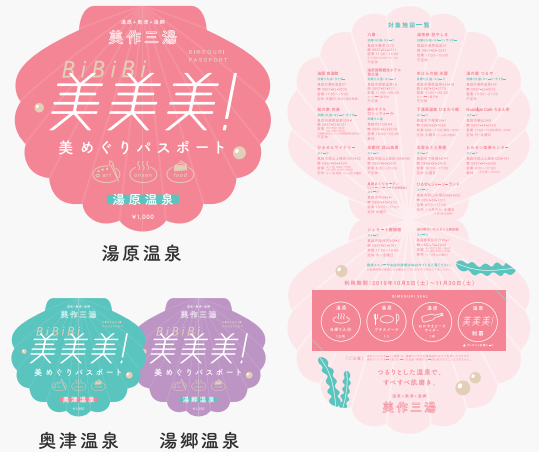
湯原・奥津・湯郷

美作三湯

BIBIMEGURI PASSPORT

BiBiBi

美美美!

美めぐりパスポート

art onsen food

湯原温泉

¥1,000

湯原温泉

湯原・奥津・湯郷

美作三湯

BiBiBi

美美美!

美めぐりパスポート

奥津温泉

¥1,000

BiBiBi

美美美!

美めぐりパスポート

湯郷温泉

¥1,000

奥津温泉

湯郷温泉

対象施設一覧

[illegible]

利用期間：2015年10月3日(土)～11月30日(土)

BIBIMEGURI STAMP

美美美!

特典

つるりとした温泉で、すべすべ肌磨き。

湯原・奥津・湯郷

美作三湯